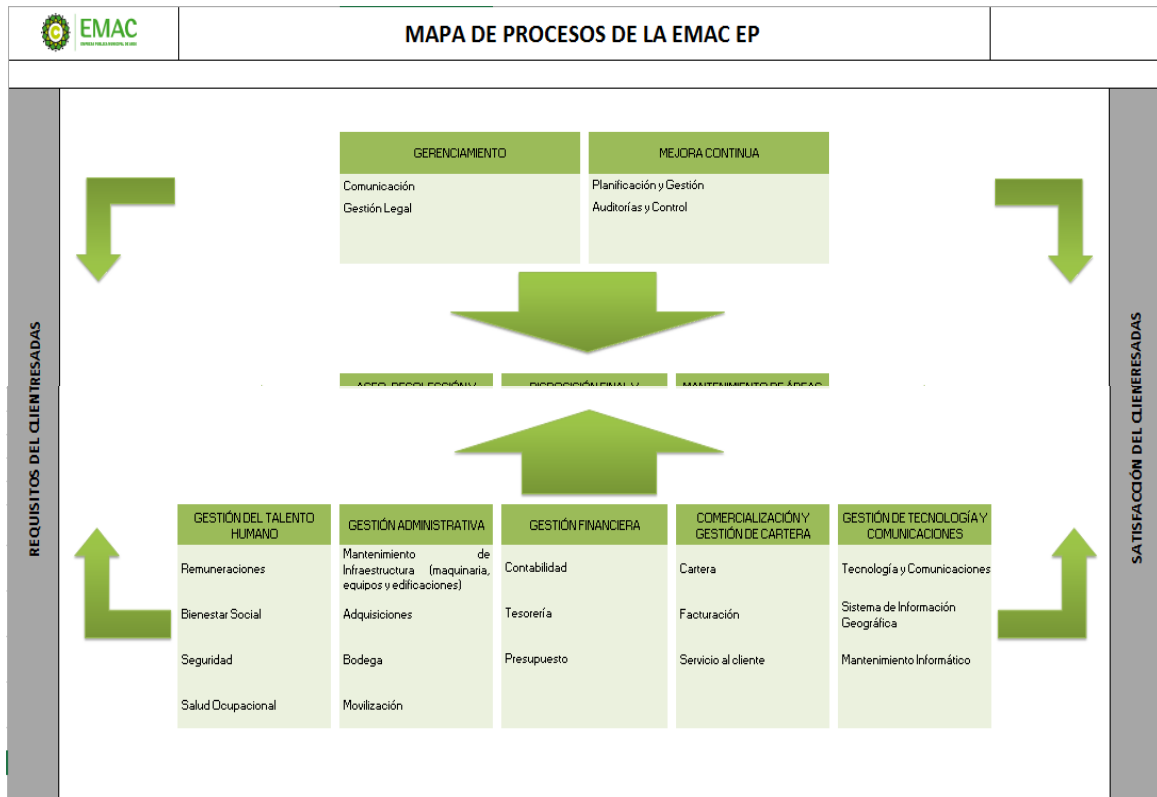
EMAC
EMPRESA PÚBLICA MUNICIPAL DE ASEO

MAPA DE PROCESOS DE LA EMAC EP

REQUISITOS DEL CLIENTRESADAS

SATISFACCIÓN DEL CLIENERESADAS

GERENCIAMIENTO
Comunicación
Gestión Legal

MEJORA CONTINUA
Planificación y Gestión
Auditorías y Control

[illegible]

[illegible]

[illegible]

GESTIÓN DEL TALENTO HUMANO
Remuneraciones
Bienestar Social
Seguridad
Salud Ocupacional

GESTIÓN ADMINISTRATIVA
Mantenimiento de Infraestructura (maquinaria, equipos y edificaciones)
Adquisiciones
Bodega
Movilización

GESTIÓN FINANCIERA
Contabilidad
Tesorería
Presupuesto

COMERCIALIZACIÓN Y GESTIÓN DE CARTERA
Cartera
Facturación
Servicio al cliente

GESTIÓN DE TECNOLOGÍA Y COMUNICACIONES
Tecnología y Comunicaciones
Sistema de Información Geográfica
Mantenimiento Informático